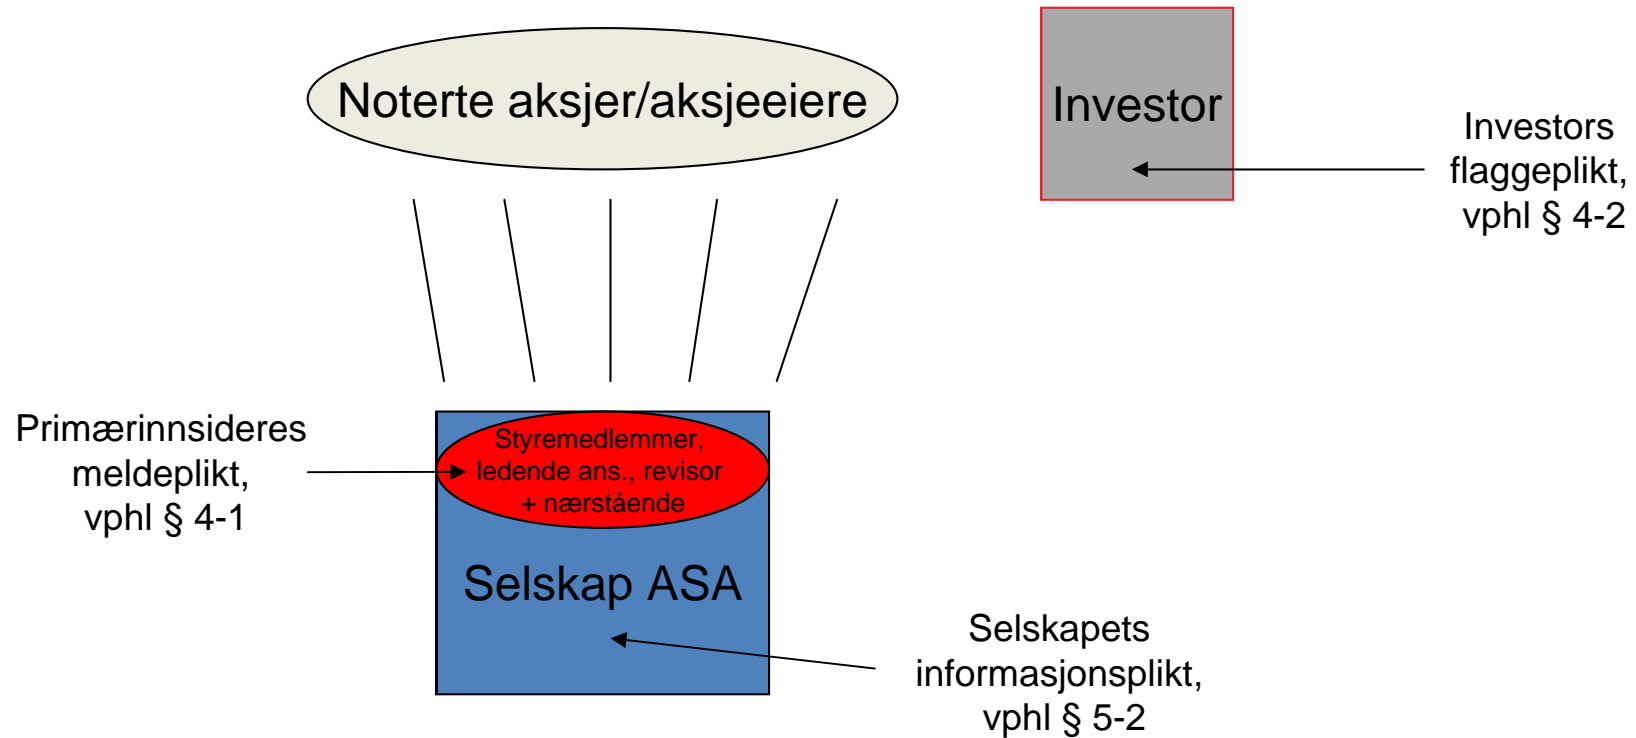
Noterte aksjer/aksjeeiere

Investor

Investors flaggeplikt, vphl § 4-2

Primærinnsideres meldeplikt, vphl § 4-1

Styremedlemmer, ledende ans., revisor + nærstående

Selskap ASA

Selskapets informasjonsplikt, vphl § 5-2